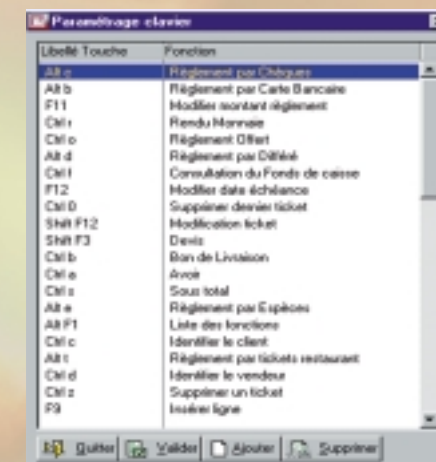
Paramétrage clavier

| Libellé Touche | Fonction |
|---|---|
| Alt c | Règlement par Chèques |
| Alt b | Règlement par Carte Bancaire |
| F11 | Modifier montant règlement |
| Ctrl r | Rendu Monnaie |
| Ctrl o | Règlement Offert |
| Alt d | Règlement par Différé |
| Ctrl f | Consultation du Fonds de caisse |
| F12 | Modifier date échéance |
| Ctrl D | Supprimer dernier ticket |
| Shift F12 | Modification ticket |
| Shift F3 | Devis |
| Ctrl b | Bon de Livraison |
| Ctrl a | Avoir |
| Ctrl s | Sous total |
| Alt e | Règlement par Espèces |
| Alt F1 | Liste des fonctions |
| Ctrl c | Identifier le client |
| Alt t | Règlement par tickets restaurant |
| Ctrl d | Identifier le vendeur |
| Ctrl z | Supprimer un ticket |
| F9 | Insérer ligne |

Quitter Valider Ajouter Supprimer